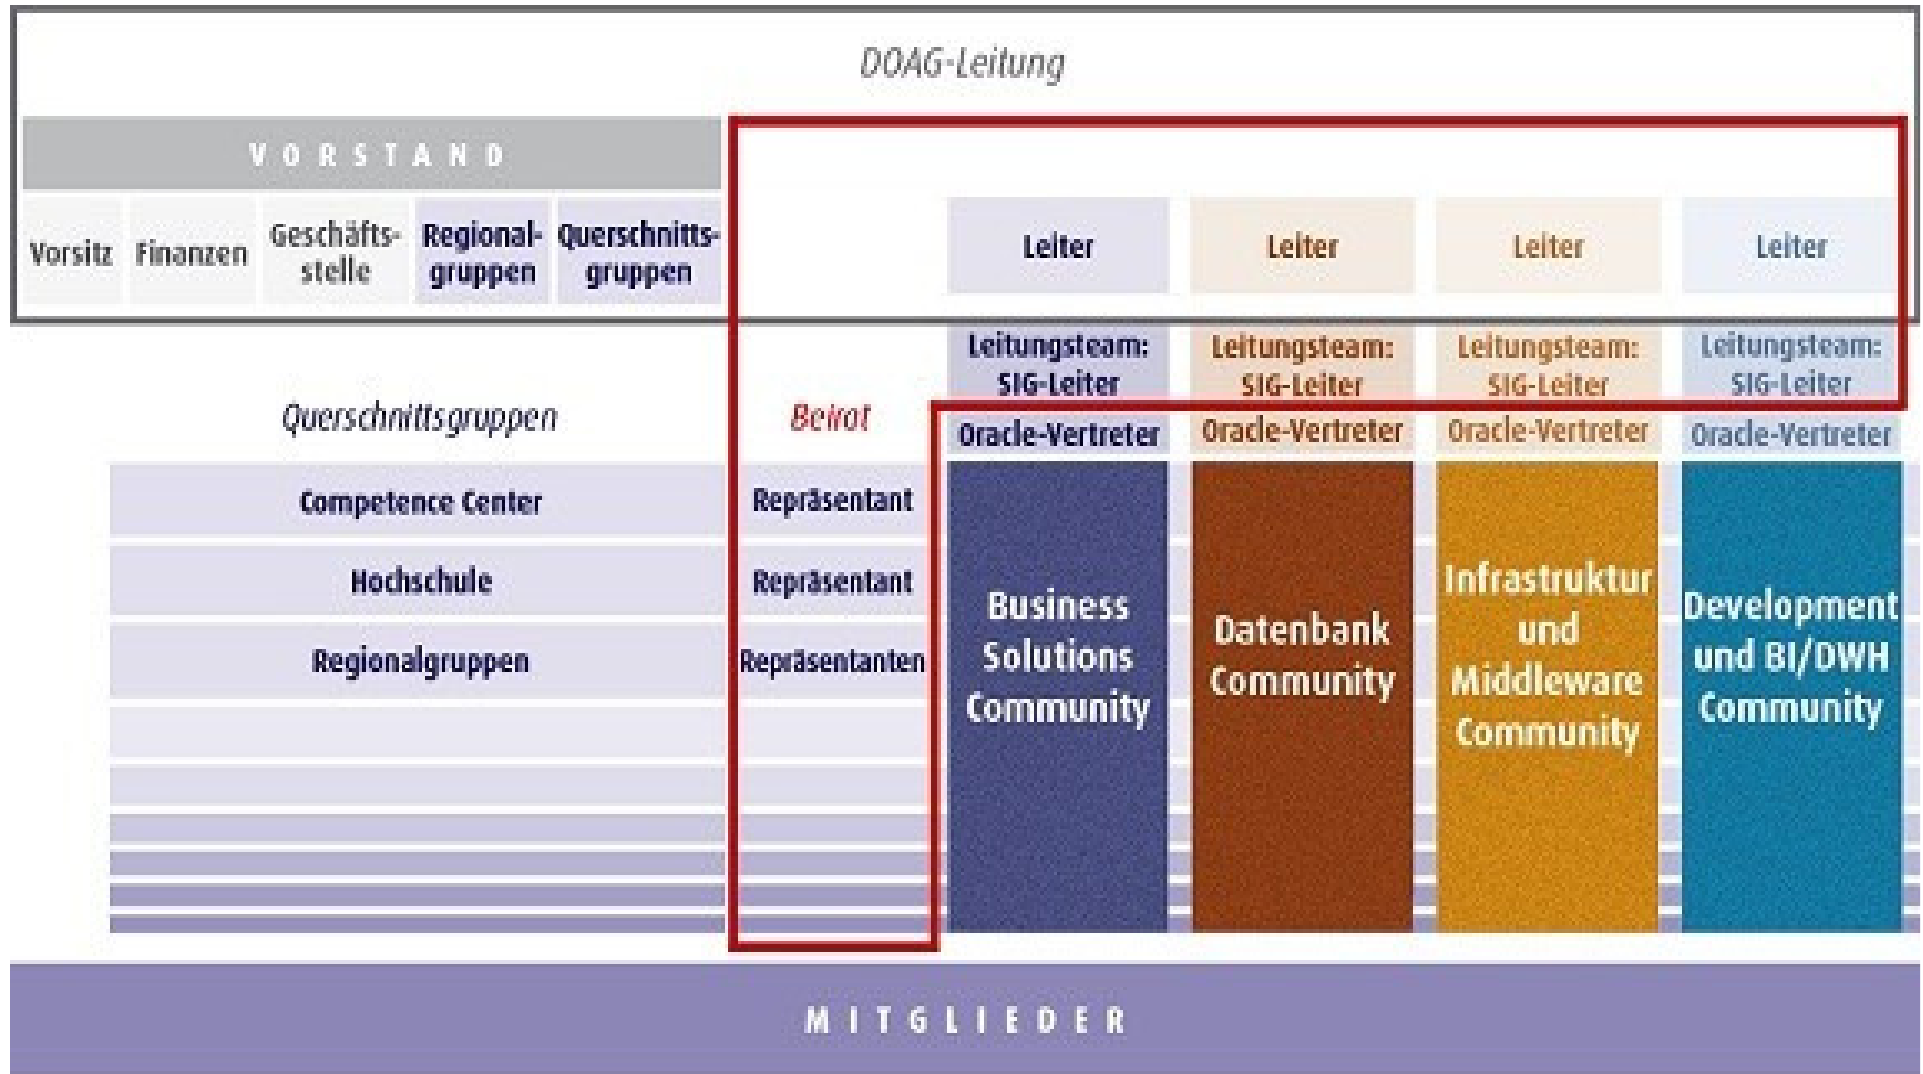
DOAG-Leitung

VORSTAND

Vorsitz

Finanzen

Geschäftsstelle

Regionalgruppen

Querschnittsgruppen

Leiter

Leiter

Leiter

Leiter

Leitungsteam: SIG-Leiter

Leitungsteam: SIG-Leiter

Leitungsteam: SIG-Leiter

Leitungsteam: SIG-Leiter

Querschnittsgruppen

Beirat

Oracle-Vertreter

Oracle-Vertreter

Oracle-Vertreter

Oracle-Vertreter

Competence Center

Repräsentant

Hochschule

Repräsentant

Regionalgruppen

Repräsentanten

Business Solutions Community

Datenbank Community

Infrastruktur und Middleware Community

Development und BI/DWH Community

MITGLIEDER